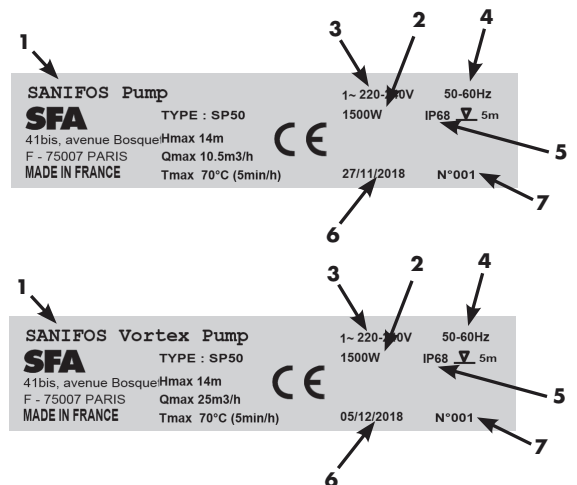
1

SANIFOS Pump

SFA

41bis, avenue Bosquet

F - 75007 PARIS

MADE IN FRANCE

TYPE : SP50

Hmax 14m

Qmax 10.5m3/h

Tmax 70°C (5min/h)

CE

3

2

4

1~ 220-240V

50-60Hz

1500W

IP68 ∇ 5m

5

27/11/2018

N°001

7

6

1

SANIFOS Vortex Pump

SFA

41bis, avenue Bosquet

F - 75007 PARIS

MADE IN FRANCE

TYPE : SP50

Hmax 14m

Qmax 25m3/h

Tmax 70°C (5min/h)

CE

3

2

4

1~ 220-240V

50-60Hz

1500W

IP68 ∇ 5m

5

05/12/2018

N°001

7

6